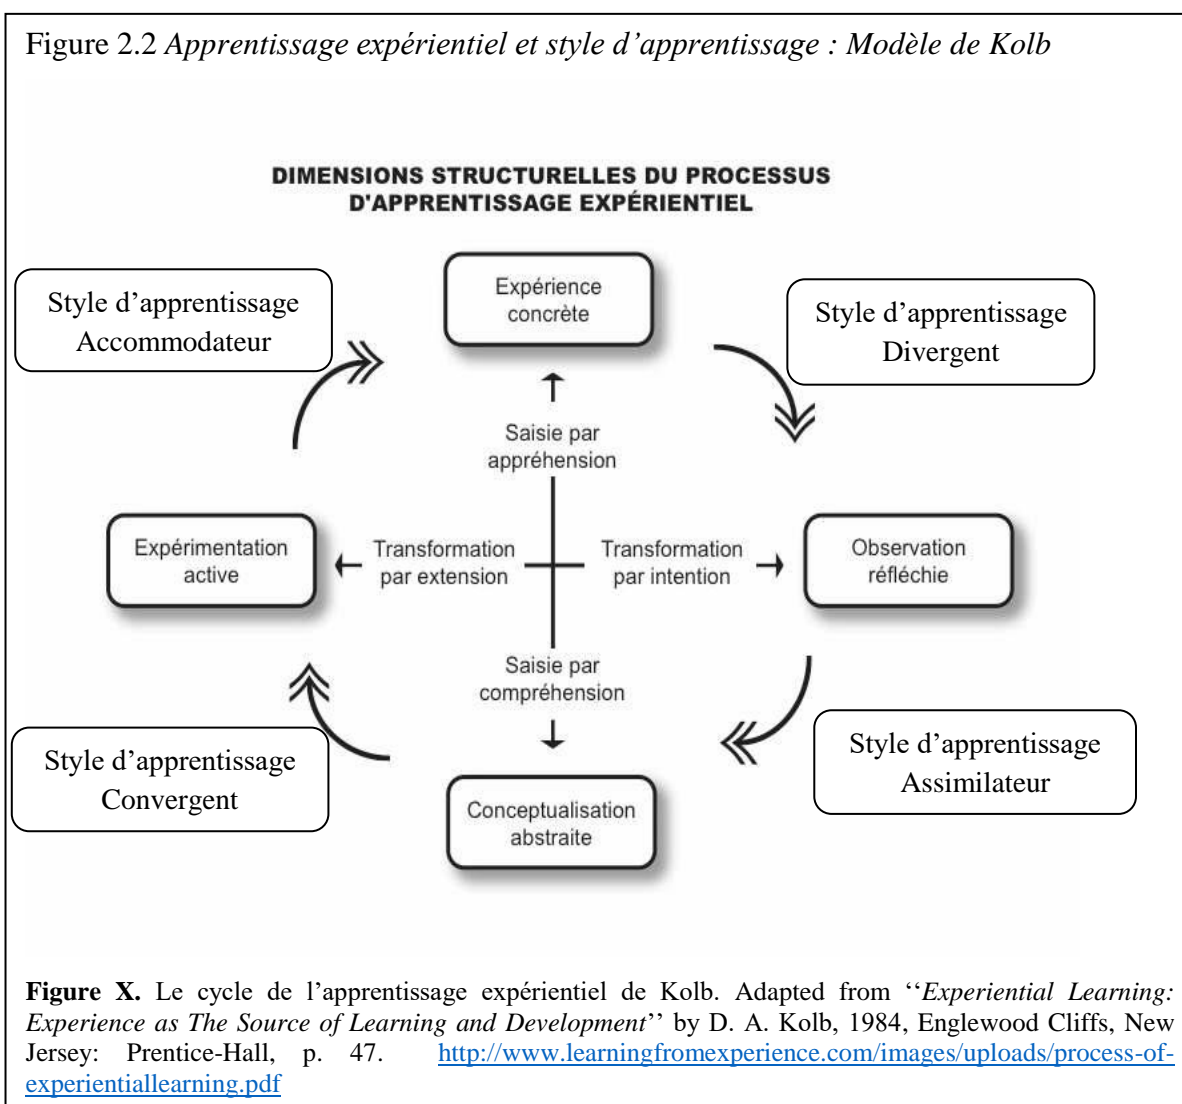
Figure 2.2 *Apprentissage expérientiel et style d'apprentissage : Modèle de Kolb*

DIMENSIONS STRUCTURELLES DU PROCESSUS D'APPRENTISSAGE EXPÉRIENTIEL

Style d'apprentissage Accommodateur

Expérience concrète

Style d'apprentissage Divergent

Saisie par appréhension

Expérimentation active

Transformation par extension

Transformation par intention

Observation réfléchie

Saisie par compréhension

Style d'apprentissage Convergent

Style d'apprentissage Assimilateur

Conceptualisation abstraite

**Figure X.** Le cycle de l'apprentissage expérientiel de Kolb. Adapted from ''*Experiential Learning: Experience as The Source of Learning and Development*'' by D. A. Kolb, 1984, Englewood Cliffs, New Jersey: Prentice-Hall, p. 47. http://www.learningfromexperience.com/images/uploads/process-of-experientiallearning.pdf